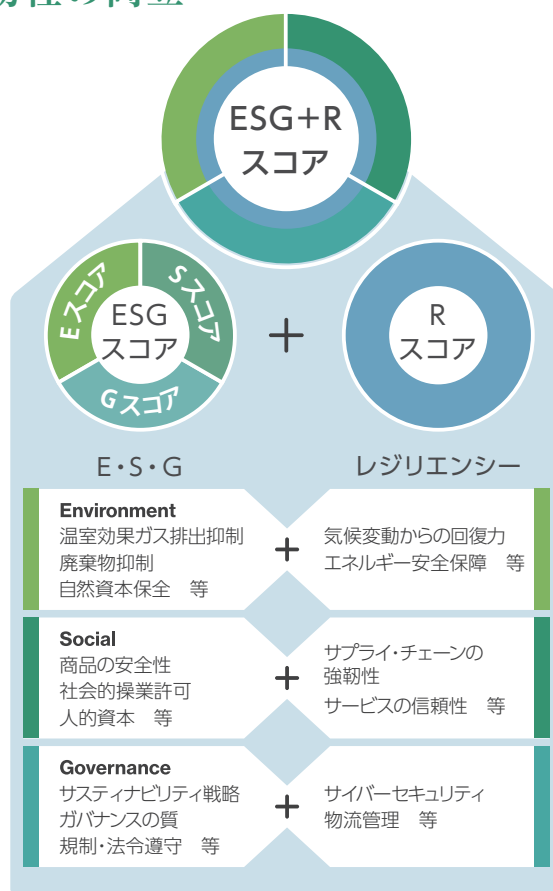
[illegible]

ESG+R
スコア

Eスコア
Sスコア
Gスコア
ESG
スコア

＋

R
スコア

E・S・G

レジリエンシー

Environment
温室効果ガス排出抑制
廃棄物抑制
自然資本保全　等

＋

気候変動からの回復力
エネルギー安全保障　等

Social
商品の安全性
社会的操業許可
人的資本　等

＋

サプライ・チェーンの強靭性
サービスの信頼性　等

Governance
サスティナビリティ戦略
ガバナンスの質
規制・法令遵守　等

＋

サイバーセキュリティ
物流管理　等